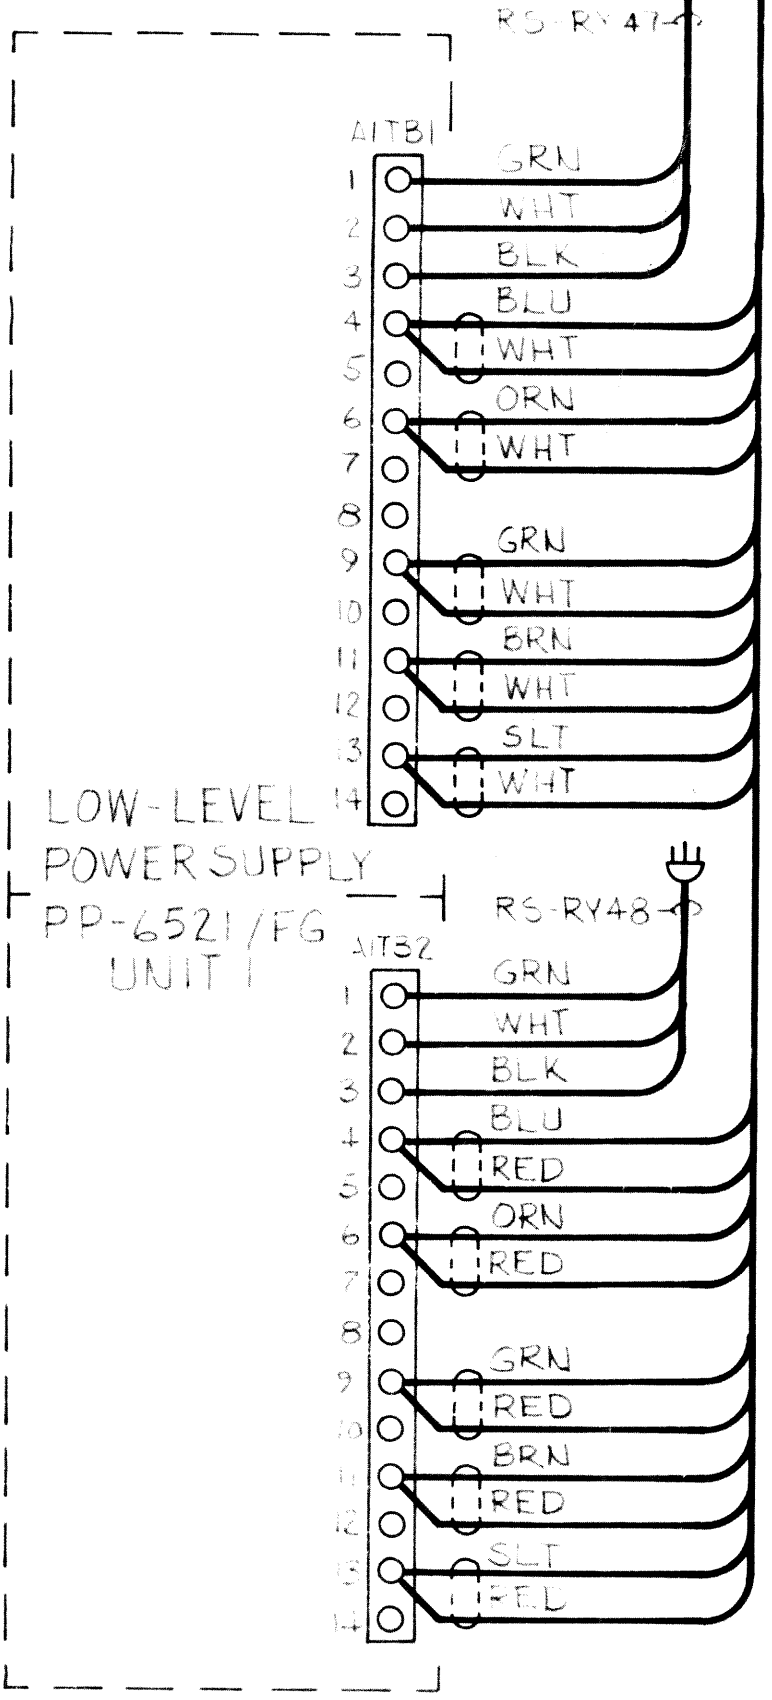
RS-RY47

A1TB1

1
2
3
4
5
6
7
8
9
10
11
12
13
14

GRN
WHT
BLK
BLU
WHT
ORN
WHT
GRN
WHT
BRN
WHT
SLT
WHT

LOW-LEVEL POWER SUPPLY PP-6521/FG UNIT 1

RS-RY48

A1TB2

1
2
3
4
5
6
7
8
9
10
11
12
13
14

GRN
WHT
BLK
BLU
RED
ORN
RED
GRN
RED
BRN
RED
SLT
RED